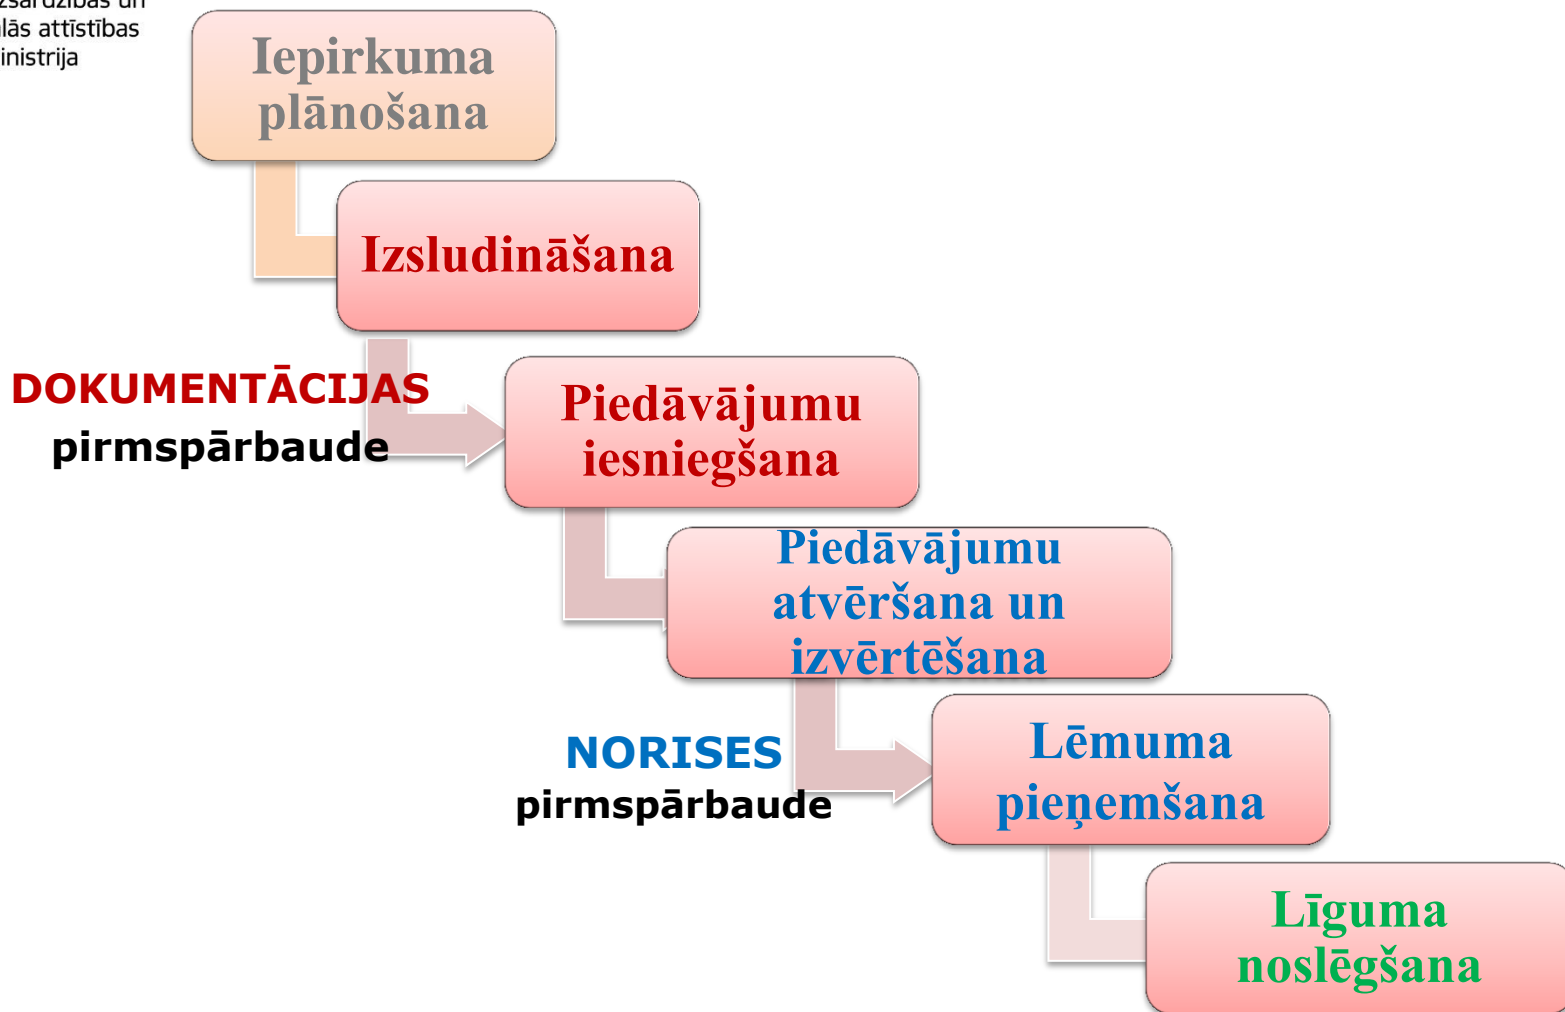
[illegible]zsardzības un
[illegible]lās attīstības
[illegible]inistrija

Iepirkuma plānošana

Izsludināšana

DOKUMENTĀCIJAS pirmspārbaude

Piedāvājumu iesniegšana

Piedāvājumu atvēršana un izvērtēšana

NORISES pirmspārbaude

Lēmuma pieņemšana

Līguma noslēgšana